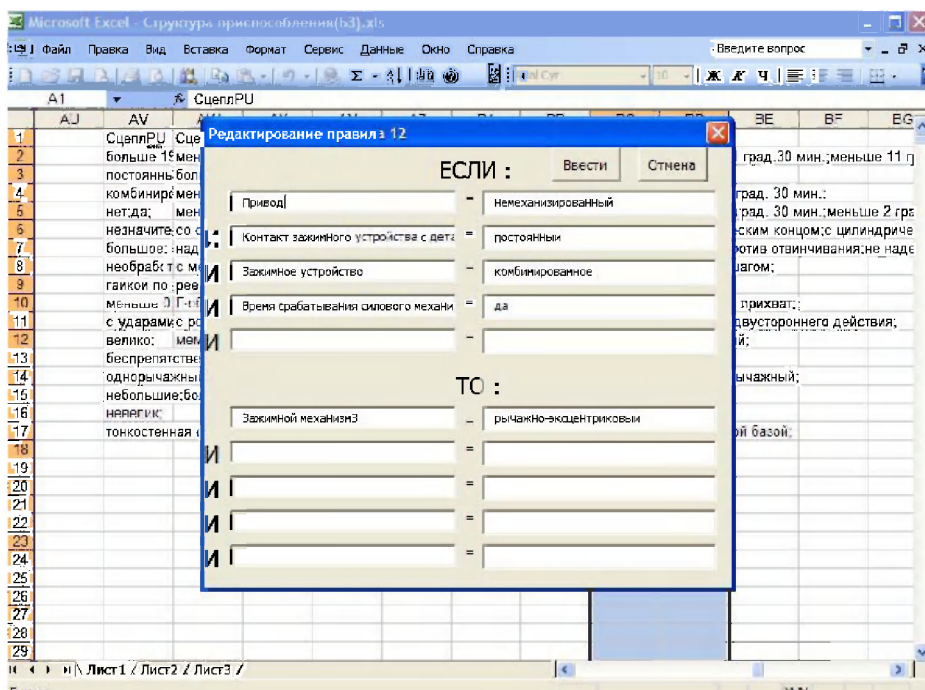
Microsoft Excel - Структура приспособления(b3).xls

Файл Правка Вид Вставка Формат Сервис Данные Окно Справка

Введите вопрос

A1 СцеплPU

AJ AV BE BF BG

1 СцеплPU Сце
2 больше 1 мен град.30 мин.;меньше 11 г
3 постоянны бол
4 комбинир мен град. 30 мин.;
5 нет;да; мен град. 30 мин.;меньше 2 гра
6 незначите со ским концом;с цилиндриче
7 большое; над против отвинчивания;не наде
8 необрабс с м шагом;
9 гайки по рее
10 меньше 0 прихват;;
11 с ударами с ро двустороннего действия;
12 велико; мен й;
13 беспрепятстве
14 однорычажный рычажный;
15 небольшие;бол
16 неветик;
17 тонкостенная ой базой;
18
19
20
21
22
23
24
25
26
27
28
29

Редактирование правила 12

ЕСЛИ :

Ввести Стмена

Привод = немеханизированный

И Контакт зажимного устройства с дета = постоянный

И Зажимное устройство = комбинированное

И Время срабатывания силового механи = да

И =

ТО :

Зажимной механизм3 = рычажно-эксцентриковый

И =

И =

И =

И =

Лист1 / Лист2 / Лист3 /